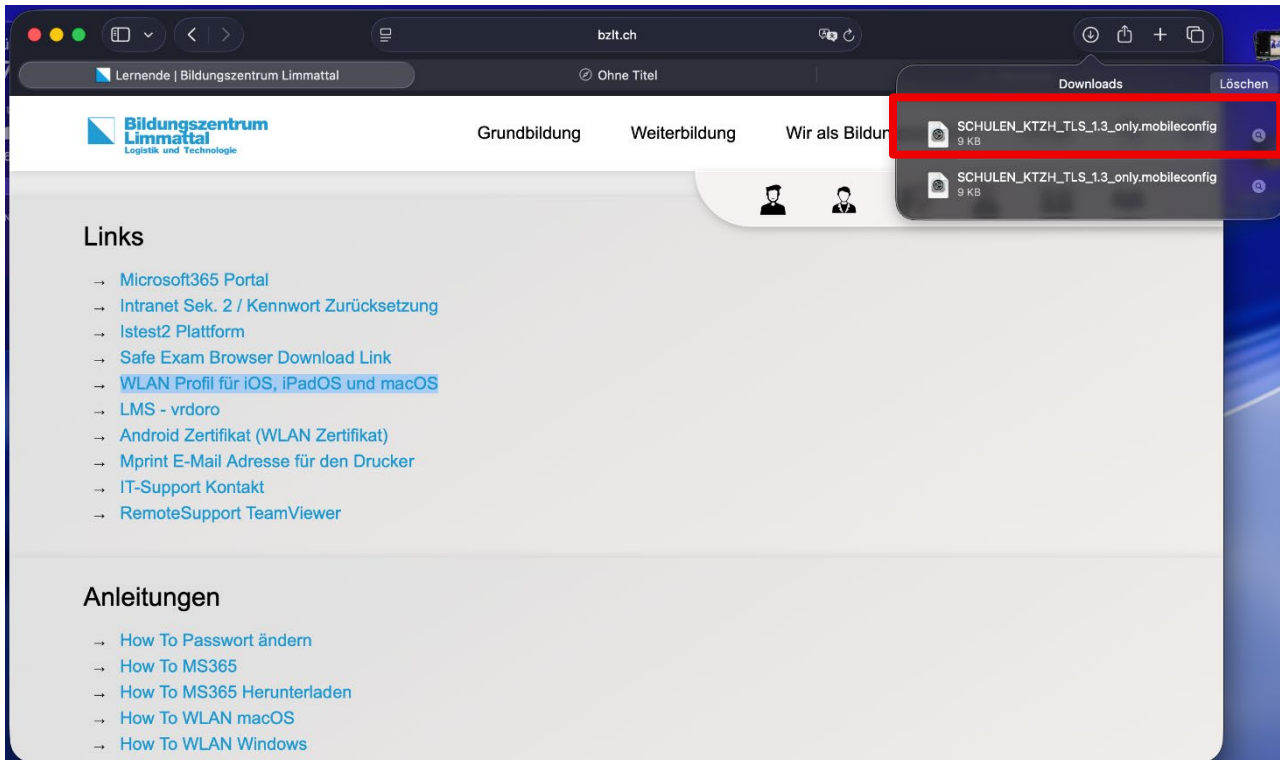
bzlt.ch

Lernende | Bildungszentrum Limmattal

Ohne Titel

Downloads

Löschen

SCHULEN_KTZH_TLS_1.3_only.mobileconfig
9 KB

SCHULEN_KTZH_TLS_1.3_only.mobileconfig
9 KB

Bildungszentrum Limmattal
Logistik und Technologie

Grundbildung Weiterbildung Wir als Bildun

Links

→ Microsoft365 Portal
→ Intranet Sek. 2 / Kennwort Zurücksetzung
→ Istest2 Plattform
→ Safe Exam Browser Download Link
→ WLAN Profil für iOS, iPadOS und macOS
→ LMS - vrdoro
→ Android Zertifikat (WLAN Zertifikat)
→ Mprint E-Mail Adresse für den Drucker
→ IT-Support Kontakt
→ RemoteSupport TeamViewer

Anleitungen

→ How To Passwort ändern
→ How To MS365
→ How To MS365 Herunterladen
→ How To WLAN macOS
→ How To WLAN Windows